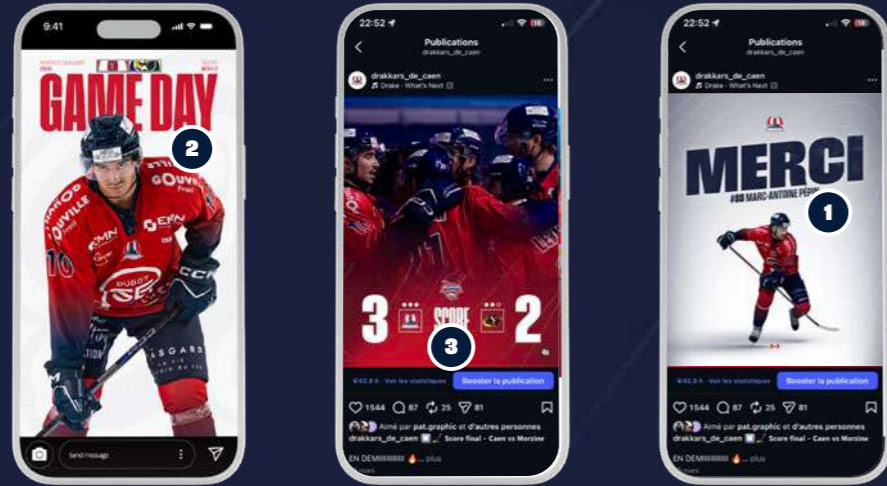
9:41

GAME DAY

2

10

Send message

22:52

Publications
drakkars_de_caen

drakkars_de_caen
Drake · What's Next

3
SCORE
2

3

42,8 K · Voir les statistiques
Booster la publication

1544 87 25 81

Aimé par pat.graphic et d'autres personnes
drakkars_de_caen Score final - Caen vs Morzine

EN DEMI!!!!!!!!! ... plus

22:52

Publications
drakkars_de_caen

drakkars_de_caen
Drake · What's Next

MERCI
#88 MARC-ANTOINE PÉPIN

1

42,8 K · Voir les statistiques
Booster la publication

1544 87 25 81

Aimé par pat.graphic et d'autres personnes
drakkars_de_caen Score final - Caen vs Morzine

EN DEMI!!!!!!!!! ... plus